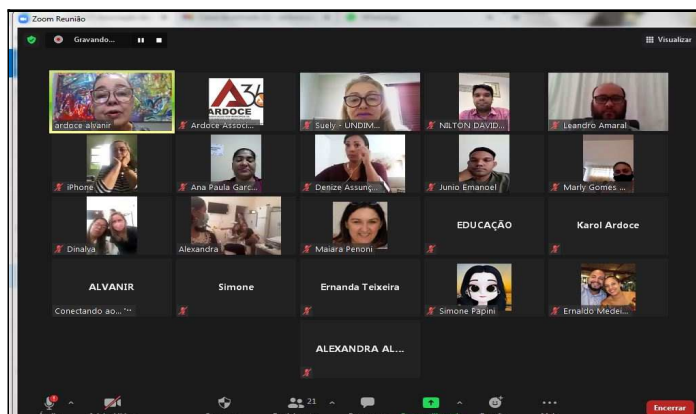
Zoom Reunião

Gravando...

Visualizar

ardoce alvanir

ARDOCE

Ardoce Associ...

Suely - UNDIM...

NILTON DAVID...

Leandro Amaral

iPhone

Ana Paula Garc...

Denize Assunç...

Junio Emanoel

Marly Gomes ...

Dinalya

Alexandra

Maiara Penoni

EDUCAÇÃO

Karol Ardoce

ALVANIR

Conectando ao...

Simone

Ernanda Teixeira

Simone Papini

Ernaldo Medei...

ALEXANDRA AL...

21

Encerrar